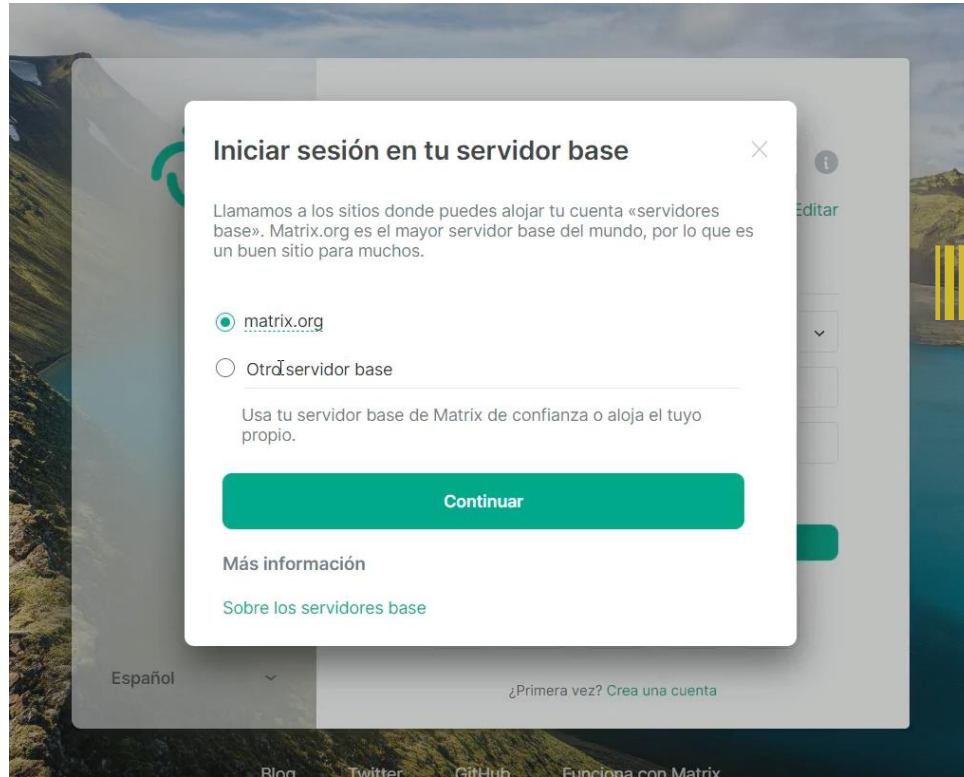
Iniciar sesión en tu servidor base

Llamamos a los sitios donde puedes alojar tu cuenta «servidores base». Matrix.org es el mayor servidor base del mundo, por lo que es un buen sitio para muchos.

matrix.org

Otro servidor base

Usa tu servidor base de Matrix de confianza o aloja el tuyo propio.

Continuar

Más información

Sobre los servidores base

Editar

Español

¿Primera vez? Crea una cuenta

Blog Twitter GitHub Funciona con Matrix